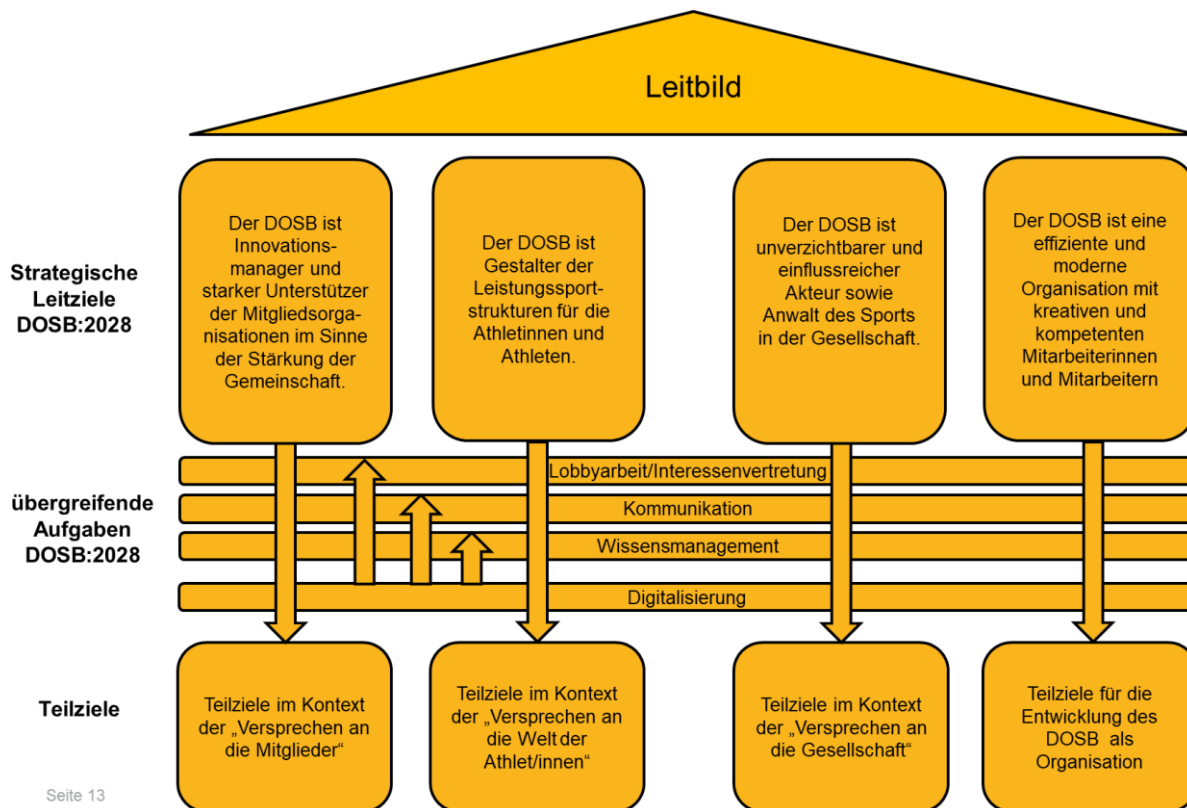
Leitbild

Strategische Leitziele DOSB:2028

Der DOSB ist Innovationsmanager und starker Unterstützer der Mitgliedsorganisationen im Sinne der Stärkung der Gemeinschaft.

Der DOSB ist Gestalter der Leistungssportstrukturen für die Athletinnen und Athleten.

Der DOSB ist unverzichtbarer und einflussreicher Akteur sowie Anwalt des Sports in der Gesellschaft.

Der DOSB ist eine effiziente und moderne Organisation mit kreativen und kompetenten Mitarbeiterinnen und Mitarbeitern

übergreifende Aufgaben DOSB:2028

Lobbyarbeit/Interessenvertretung

Kommunikation

Wissensmanagement

Digitalisierung

Teilziele

Teilziele im Kontext der „Versprechen an die Mitglieder“

Teilziele im Kontext der „Versprechen an die Welt der Athlet/innen“

Teilziele im Kontext der „Versprechen an die Gesellschaft“

Teilziele für die Entwicklung des DOSB als Organisation

Seite 13